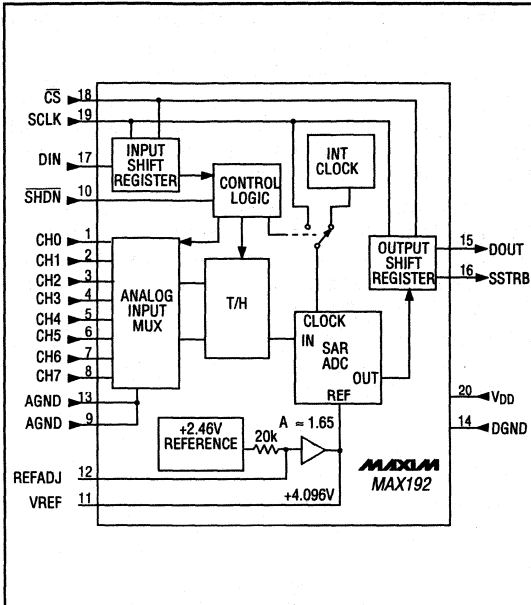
$\overline{CS}$ 18
SCLK 19
DIN 17
$\overline{SHDN}$ 10
CH0 1
CH1 2
CH2 3
CH3 4
CH4 5
CH5 6
CH6 7
CH7 8
AGND 13
AGND 9
REFADJ 12
VREF 11

INPUT SHIFT REGISTER
CONTROL LOGIC
INT CLOCK
ANALOG INPUT MUX
T/H
CLOCK
IN
SAR ADC
OUT
REF
OUTPUT SHIFT REGISTER
+2.46V REFERENCE
20k
A ≈ 1.65
+4.096V

15 DOUT
16 SSTRB
20 $V_{DD}$
14 DGND

MAXIM
MAX192